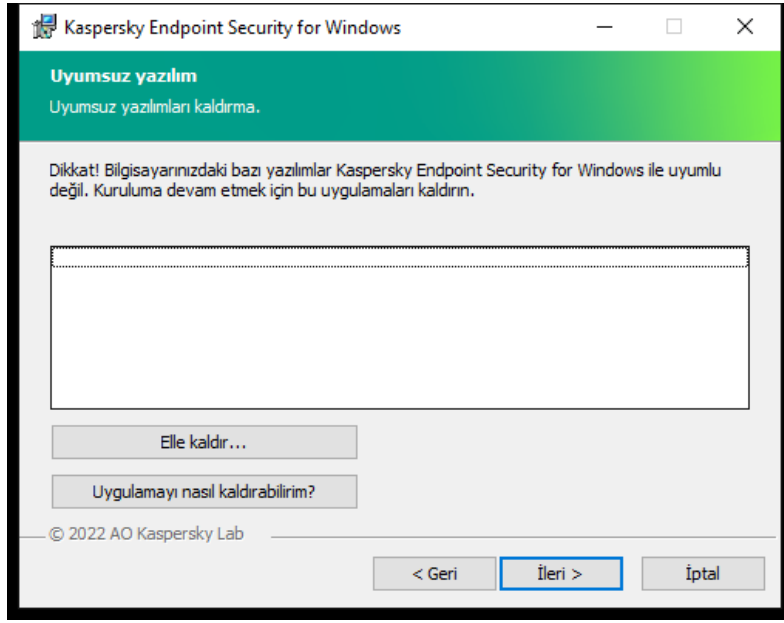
Kaspersky Endpoint Security for Windows

Uyumsuz yazılım

Uyumsuz yazılımları kaldırma.

Dikkat! Bilgisayarınızdaki bazı yazılımlar Kaspersky Endpoint Security for Windows ile uyumlu değil. Kuruluma devam etmek için bu uygulamaları kaldırın.

Elle kaldır...

Uygulamayı nasıl kaldırabilirim?

© 2022 AO Kaspersky Lab

< Geri

İleri >

İptal